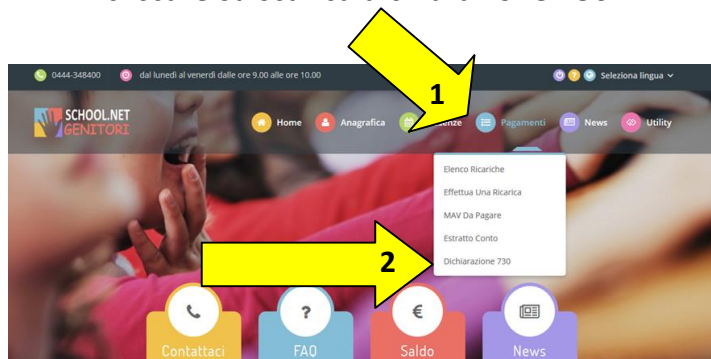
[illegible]

0444-348400 dal lunedì al venerdì dalle ore 9.00 alle ore 10.00

Seleziona lingua

SCHOOL.NET GENITORI

Home Anagrafica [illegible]nze Pagamenti News Utility

1

Elenco Ricariche
Effettua Una Ricarica
MAV Da Pagare
Estratto Conto
Dichiarazione 730

2

Contattaci FAQ Saldo News